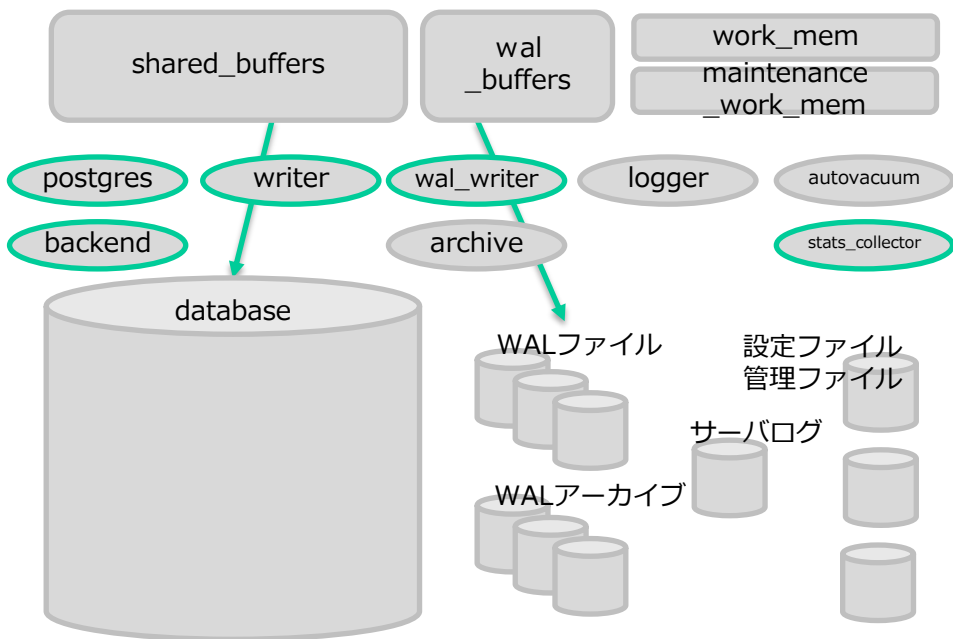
shared_buffers

wal
_buffers

work_mem

maintenance
_work_mem

postgres

writer

wal_writer

logger

autovacuum

backend

archive

stats_collector

database

WALファイル

設定ファイル
管理ファイル

サーバログ

WALアーカイブ